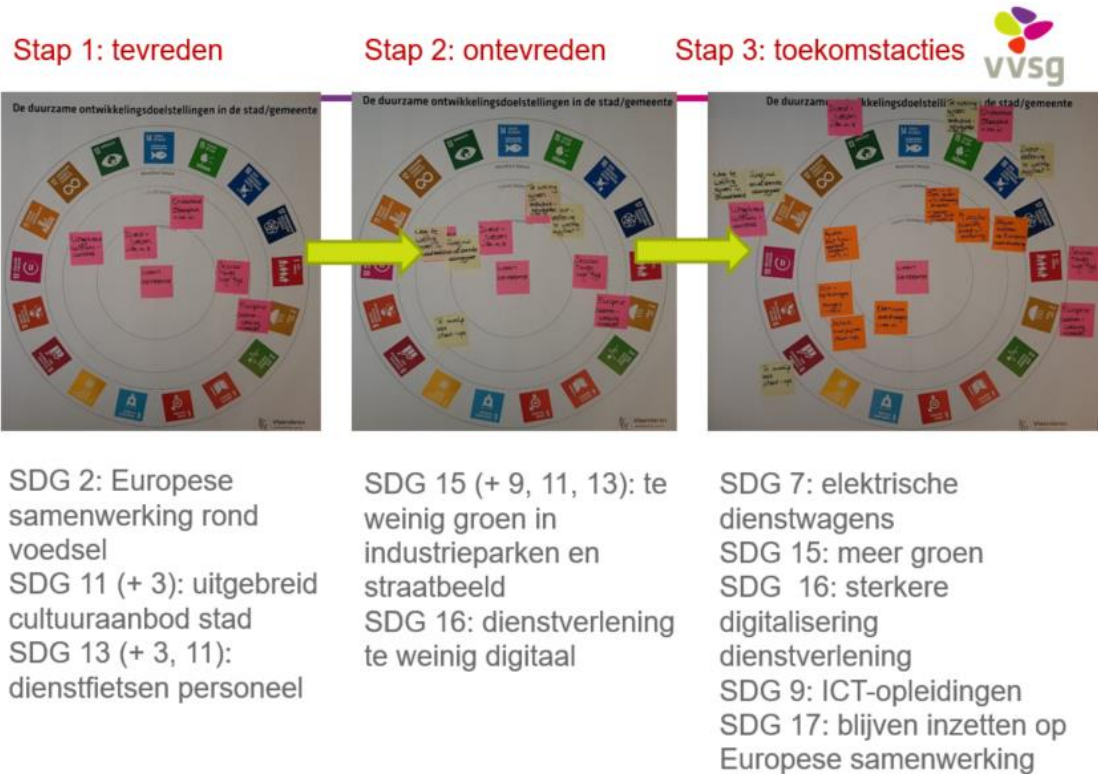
Stap 1: tevreden

De duurzame ontwikkelingsdoelstellingen in de stad/gemeente

SDG 2: Europese samenwerking rond voedsel
SDG 11 (+ 3): uitgebreid cultuuraanbod stad
SDG 13 (+ 3, 11): dienstfietsen personeel

Stap 2: ontevreden

De duurzame ontwikkelingsdoelstellingen in de stad/gemeente

SDG 15 (+ 9, 11, 13): te weinig groen in industrieparken en straatbeeld
SDG 16: dienstverlening te weinig digitaal

Stap 3: toekomstacties

vvsg

De duurzame ontwikkelingsdoelstellingen in de stad/gemeente

SDG 7: elektrische dienstwagens
SDG 15: meer groen
SDG 16: sterkere digitalisering dienstverlening
SDG 9: ICT-opleidingen
SDG 17: blijven inzetten op Europese samenwerking